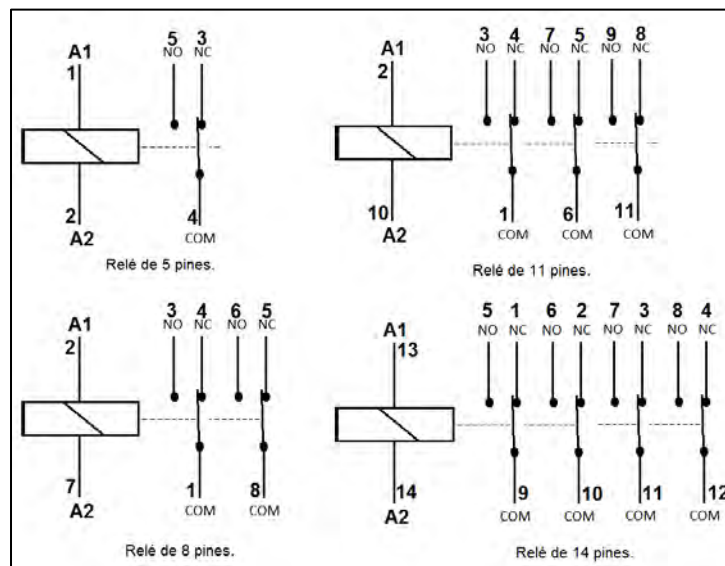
A1
1
5 NO
3 NC
2
A2
4 COM
Relé de 5 pines.

A1
2
3 NO
4 NC
7 NO
5 NC
9 NO
8 NC
10
A2
1 COM
6 COM
11 COM
Relé de 11 pines.

A1
2
3 NO
4 NC
6 NO
5 NC
7
A2
1 COM
8 COM
Relé de 8 pines.

A1
13
5 NO
1 NC
6 NO
2 NC
7 NO
3 NC
8 NO
4 NC
14
A2
9 COM
10 COM
11 COM
12 COM
Relé de 14 pines.